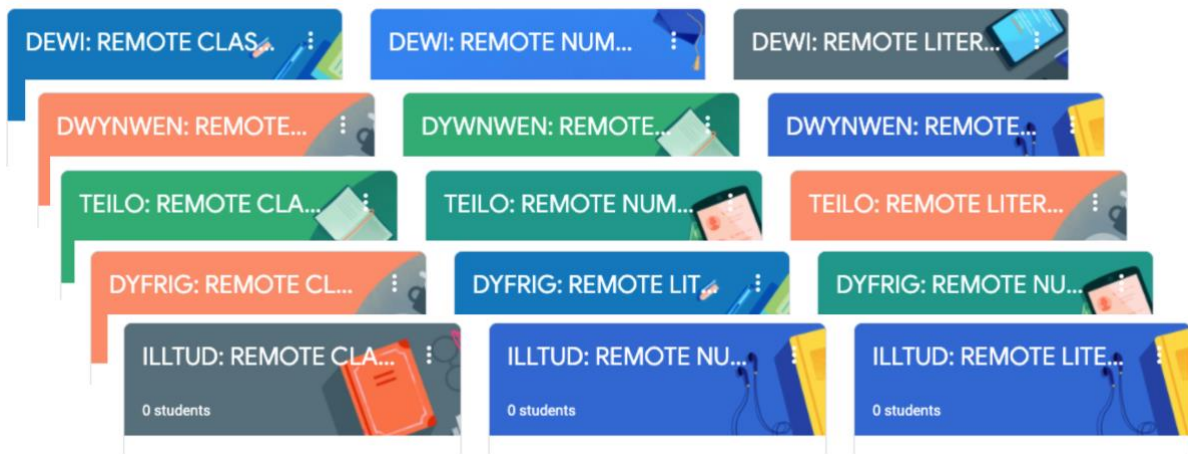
DEWI: REMOTE CLAS...

DEWI: REMOTE NUM...

DEWI: REMOTE LITER...

DWYNWEN: REMOTE...

DYWNWEN: REMOTE...

DWYNWEN: REMOTE...

TEILO: REMOTE CLA...

TEILO: REMOTE NUM...

TEILO: REMOTE LITER...

DYFRIG: REMOTE CL...

DYFRIG: REMOTE LIT...

DYFRIG: REMOTE NU...

ILLTUD: REMOTE CLA...

0 students

ILLTUD: REMOTE NU...

0 students

ILLTUD: REMOTE LITE...

0 students